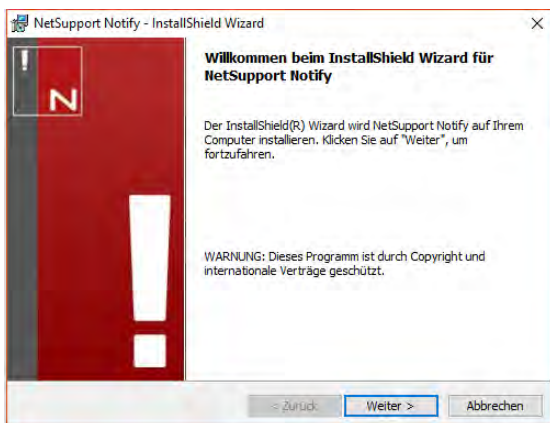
NetSupport Notify - InstallShield Wizard

×

!
N

Willkommen beim InstallShield Wizard für NetSupport Notify

Der InstallShield(R) Wizard wird NetSupport Notify auf Ihrem Computer installieren. Klicken Sie auf "Weiter", um fortzufahren.

WARNUNG: Dieses Programm ist durch Copyright und internationale Verträge geschützt.

< Zurück

Weiter >

Abbrechen